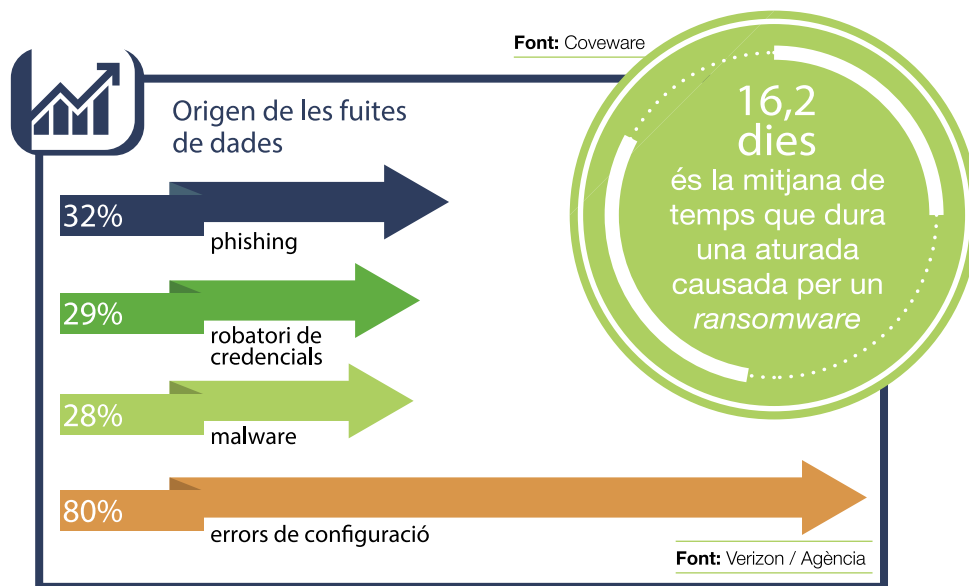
Font: Coveware

Origen de les fuites de dades

32%
phishing

29%
robatori de credencials

28%
malware

80%
errors de configuració

16,2 dies
és la mitjana de temps que dura una aturada causada per un *ransomware*

Font: Verizon / Agència